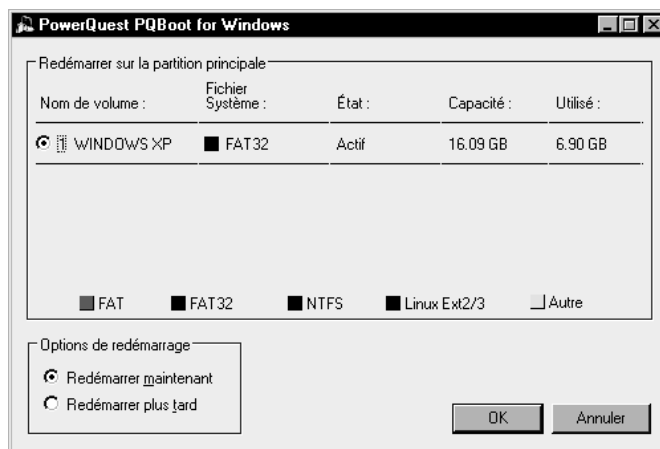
PowerQuest PQBoot for Windows

Redémarrer sur la partition principale

| Nom de volume : | Fichier Système : | État : | Capacité : | Utilisé : |
|---|---|---|---|---|
| WINDOWS XP | FAT32 | Actif | 16.09 GB | 6.90 GB |

FAT FAT32 NTFS Linux Ext2/3 Autre

Options de redémarrage
Redémarrer maintenant
Redémarrer plus tard

OK
Annuler